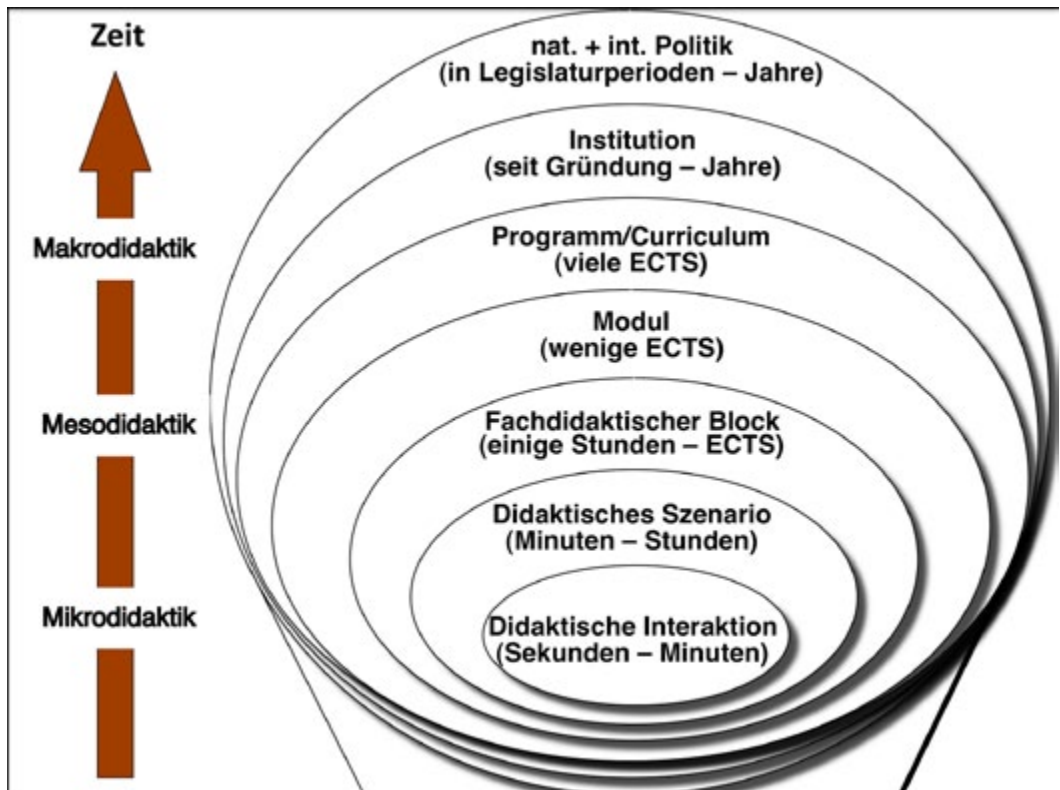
Zeit

Makrodidaktik

Mesodidaktik

Mikrodidaktik

nat. + int. Politik
(in Legislaturperioden – Jahre)

Institution
(seit Gründung – Jahre)

Programm/Curriculum
(viele ECTS)

Modul
(wenige ECTS)

Fachdidaktischer Block
(einige Stunden – ECTS)

Didaktisches Szenario
(Minuten – Stunden)

Didaktische Interaktion
(Sekunden – Minuten)